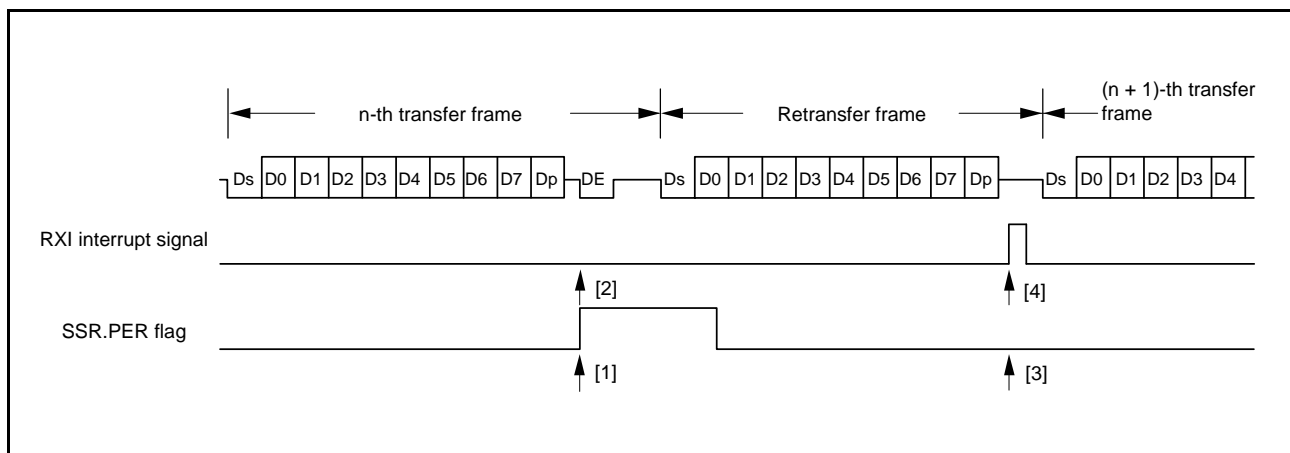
n-th transfer frame

Retransfer frame

(n + 1)-th transfer frame

Ds D0 D1 D2 D3 D4 D5 D6 D7 Dp DE Ds D0 D1 D2 D3 D4 D5 D6 D7 Dp Ds D0 D1 D2 D3 D4

RXI interrupt signal

[2]

[4]

SSR.PER flag

[1]

[3]